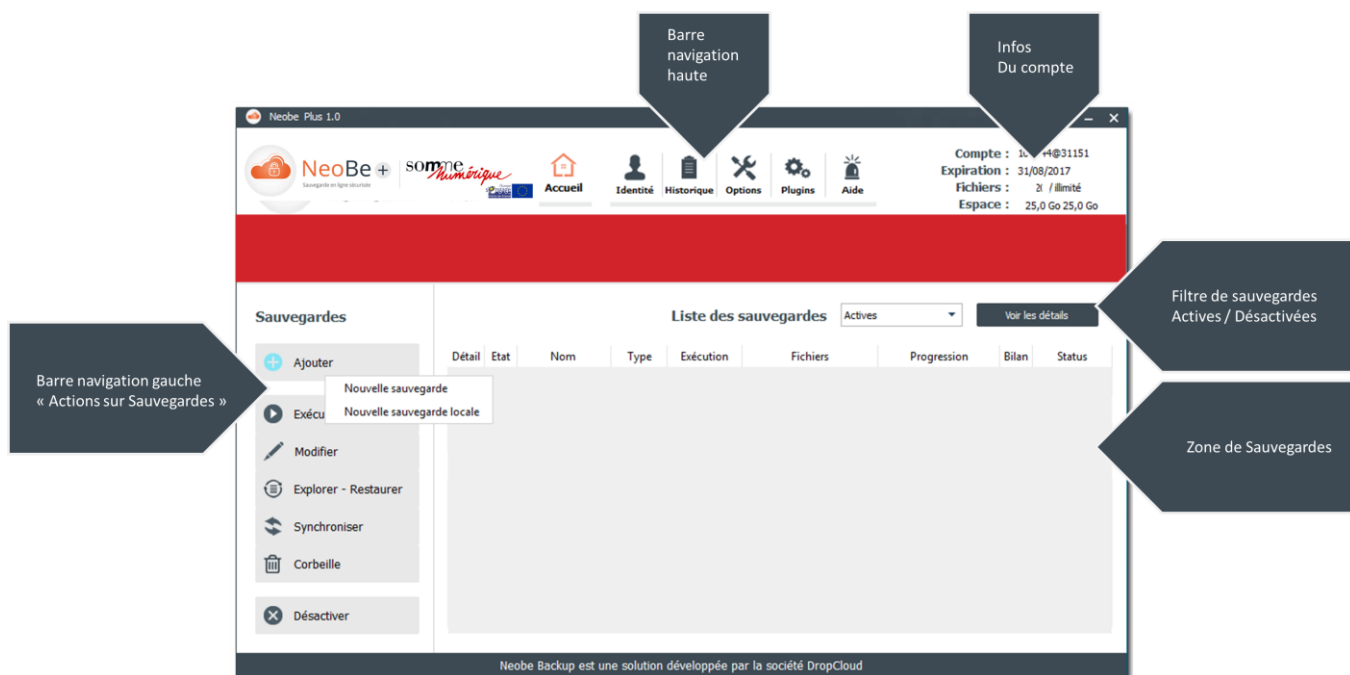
Barre navigation haute

Infos Du compte

Neobe Plus 1.0

NeoBe + Sauvegarde en ligne sécurisée

somme numérique

Accueil

Identité Historique Options Plugins Aide

Compte : 10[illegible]4@31151
Expiration : 31/08/2017
Fichiers : 2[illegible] / illimité
Espace : 25,0 Go 25,0 Go

Sauvegardes

Liste des sauvegardes

Actives

Voir les détails

Filtre de sauvegardes Actives / Désactivées

Ajouter

Nouvelle sauvegarde
Nouvelle sauvegarde locale

Barre navigation gauche « Actions sur Sauvegardes »

Exécu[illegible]

Modifier

Explorer - Restaurer

Synchroniser

Corbeille

Désactiver

| Détail | Etat | Nom | Type | Exécution | Fichiers | Progression | Bilan | Status |
|---|---|---|---|---|---|---|---|---|

Zone de Sauvegardes

Neobe Backup est une solution développée par la société DropCloud